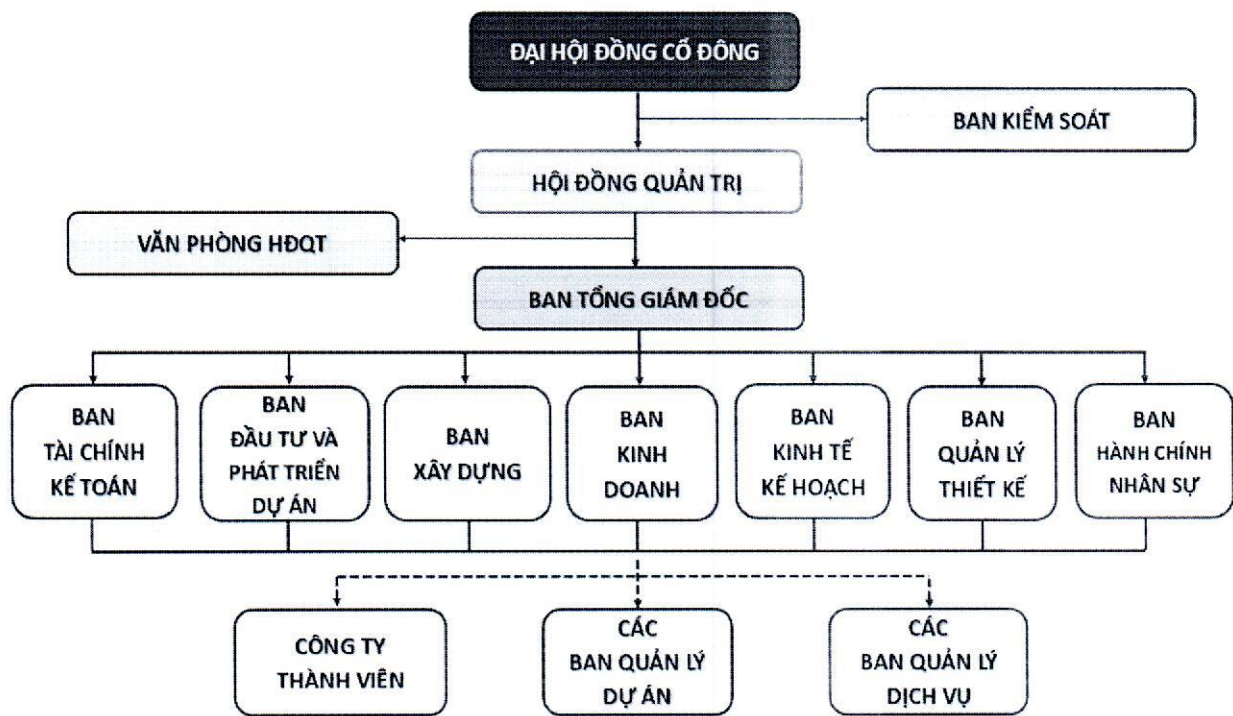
ĐẠI HỘI ĐỒNG CỔ ĐÔNG

BAN KIỂM SOÁT

HỘI ĐỒNG QUẢN TRỊ

VĂN PHÒNG HĐQT

BAN TỔNG GIÁM ĐỐC

BAN TÀI CHÍNH KẾ TOÁN

BAN ĐẦU TƯ VÀ PHÁT TRIỂN DỰ ÁN

BAN XÂY DỰNG

BAN KINH DOANH

BAN KINH TẾ KẾ HOẠCH

BAN QUẢN LÝ THIẾT KẾ

BAN HÀNH CHÍNH NHÂN SỰ

CÔNG TY THÀNH VIÊN

CÁC BAN QUẢN LÝ DỰ ÁN

CÁC BAN QUẢN LÝ DỊCH VỤ